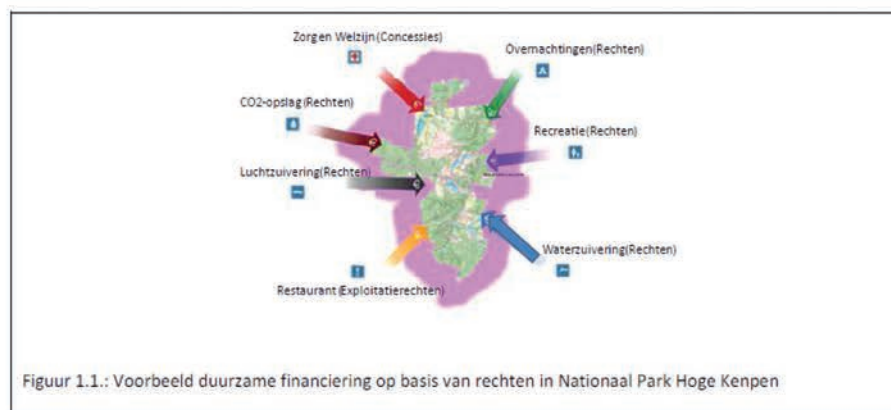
Zorg en Welzijn (Concessies)

Overnachtingen(Rechten)

CO2-opslag (Rechten)

Recreatie (Rechten)

Luchtzuivering(Rechten)

Waterzuivering(Rechten)

Restaurant (Exploitatierechten)

Figuur 1.1.: Voorbeeld duurzame financiering op basis van rechten in Nationaal Park Hoge Kenpen